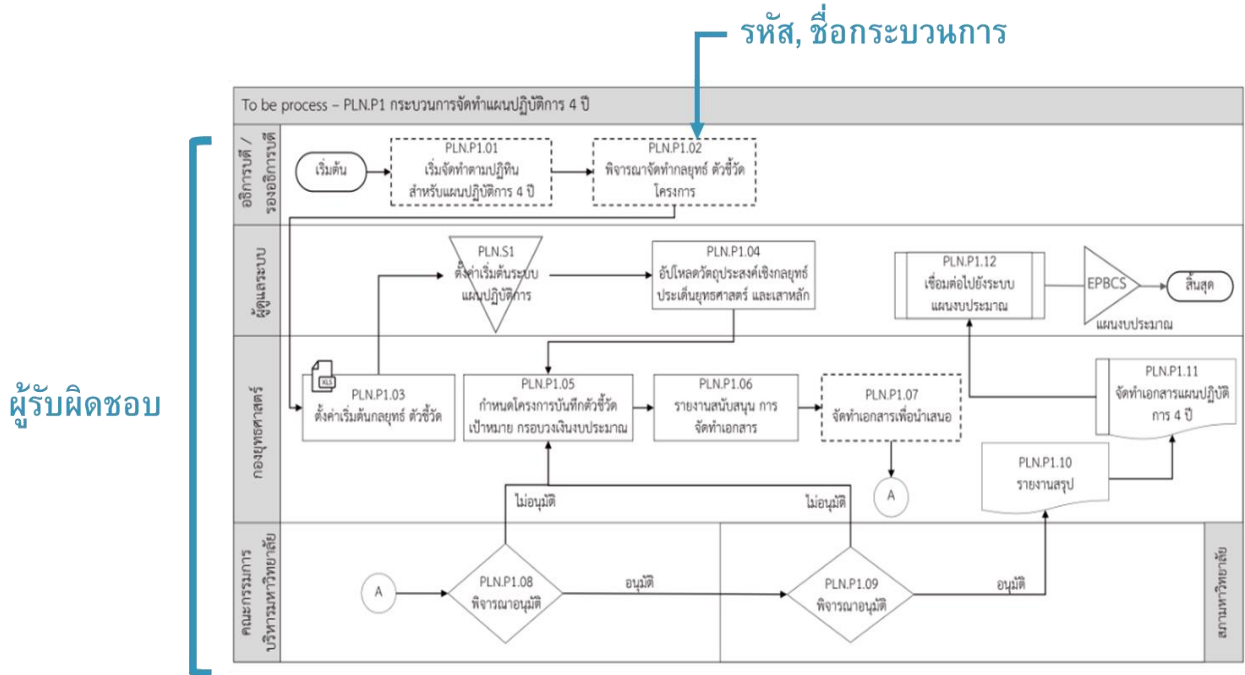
รหัส, ชื่อกระบวนการ

ผู้รับผิดชอบ

To be process – PLN.P1 กระบวนการจัดทำแผนปฏิบัติการ 4 ปี

อธิการบดี / รองอธิการบดี

เริ่มต้น

PLN.P1.01
เริ่มจัดทำตามปฏิทิน สำหรับแผนปฏิบัติการ 4 ปี

PLN.P1.02
พิจารณาจัดทำกลยุทธ์ ตัวชี้วัด โครงการ

ผู้ดูแลระบบ

PLN.S1
ตั้งค่าเริ่มต้นระบบ แผนปฏิบัติการ

PLN.P1.04
อัปโหลดวัตถุประสงค์เชิงกลยุทธ์ ประเด็นยุทธศาสตร์ และเสาหลัก

PLN.P1.12
เชื่อมต่อไปยังระบบ แผนงบประมาณ

EPBCS
แผนงบประมาณ

สิ้นสุด

กองยุทธศาสตร์

XLS

PLN.P1.03
ตั้งค่าเริ่มต้นกลยุทธ์ ตัวชี้วัด

PLN.P1.05
กำหนดโครงการบันทึกตัวชี้วัด เป้าหมาย กรอบวงเงินงบประมาณ

PLN.P1.06
รายงานสนับสนุน การจัดทำเอกสาร

PLN.P1.07
จัดทำเอกสารเพื่อนำเสนอ

A

PLN.P1.11
จัดทำเอกสารแผนปฏิบัติการ 4 ปี

PLN.P1.10
รายงานสรุป

ไม่อนุมัติ

ไม่อนุมัติ

คณะกรรมการบริหารมหาวิทยาลัย

A

PLN.P1.08
พิจารณาอนุมัติ

อนุมัติ

PLN.P1.09
พิจารณาอนุมัติ

อนุมัติ

สภามหาวิทยาลัย